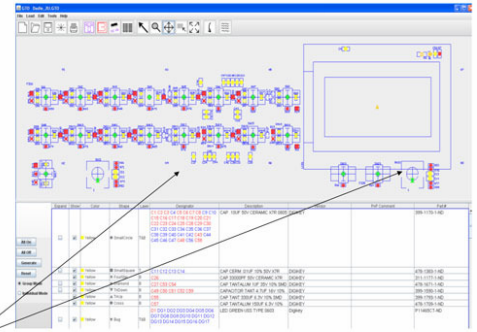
G70 Radio_J2.G70
File Load Edit Tools Help

| Square | View | Color | Shape | Layer | Designator | Description | Vendor | Part Comment | Part # |
|---|---|---|---|---|---|---|---|---|---|
| | | Yellow | Small Circle | TOP | C1 C2 C3 C4 C5 C6 C7 C8 C9 C10 C11 C12 C13 C14 C15 C16 C17 C18 C19 C20 C21 C22 C23 C24 C25 C26 C27 C28 C29 C30 C31 C32 C33 C34 C35 C36 C37 C38 C39 C40 C41 C42 C43 C44 C45 C46 C47 C48 C55 C56 | CAP .1UF 50V CERAMIC X7R 0805 | DIGIKEY | | 399-1170-1-ND |
| | | Yellow | Small Square | TOP | C11 C12 C13 C14 | CAP CERM .01UF 10% 50V X7R | DIGIKEY | | 478-1383-1-ND |
| | | Yellow | Diamond | TOP | C50 | CAP 3300PF 50V CERAMIC X7R | DIGIKEY | | 311-1177-1-ND |
| | | Yellow | Triangle | TOP | C51 C52 C54 | CAP TANTALUM 10F 35V 10% SMD | DIGIKEY | | 478-1671-1-ND |
| | | Yellow | TriDown | TOP | C49 C50 C51 C55 C56 | CAPACITOR TANT 4.7UF 16V 10% | DIGIKEY | | 478-1655-1-ND |
| | | Yellow | TriUp | TOP | C65 | CAP TANT 330UF 6.3V 10% SMD | DIGIKEY | | 478-3380-1-ND |
| | | Yellow | Cross | TOP | C57 | CAP TANTALUM 150UF 6.3V 10% | DIGIKEY | | 478-1709-1-ND |
| | | Yellow | Bug | TOP | D1 DS1 DS2 DS3 DS4 DS5 DS6 DS7 DS8 DS9 DS10 DS11 DS12 DS13 DS14 DS15 DS16 DS17 | LED GREEN USS TYPE 0603 | Digikey | | P11466CT-ND |

All On
All Off
Generate
Reset
Group Mode
Individual Mode